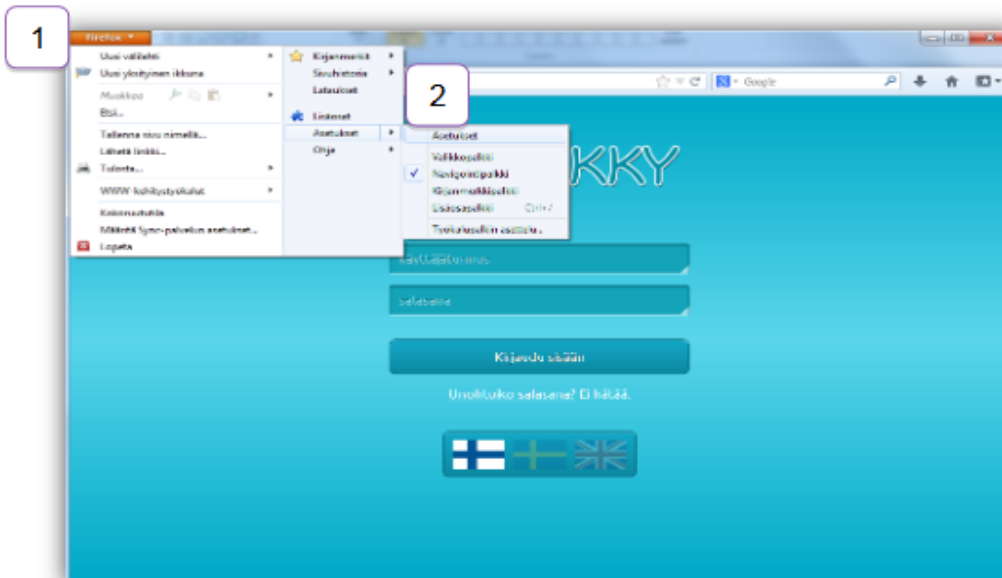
1

Firefox

Uusi välilehti
Uusi yksityinen ikkuna
Muokkaa
Etsi...
Tallenna sivu nimellä...
Lähetä linkki...
Tulosta...
WWW-kehitystyökalut
Koko näyttö
Määritä Sync-palvelun asetukset...
Lopeta

Kirjanmerkit
Sivuhistoria
Lataukset
Lisäosat
Asetukset
Ohje

2

Asetukset
Valikkopalkki
Navigointipalkki
Kirjanmerkkipalkki
Lisäosapalkki Ctrl+/
Työkalupalkkien asettelu...

Google

KKY

käyttäjätunnus

salasana

Kirjaudu sisään

Unohtuiko salasana? Ei hätää.